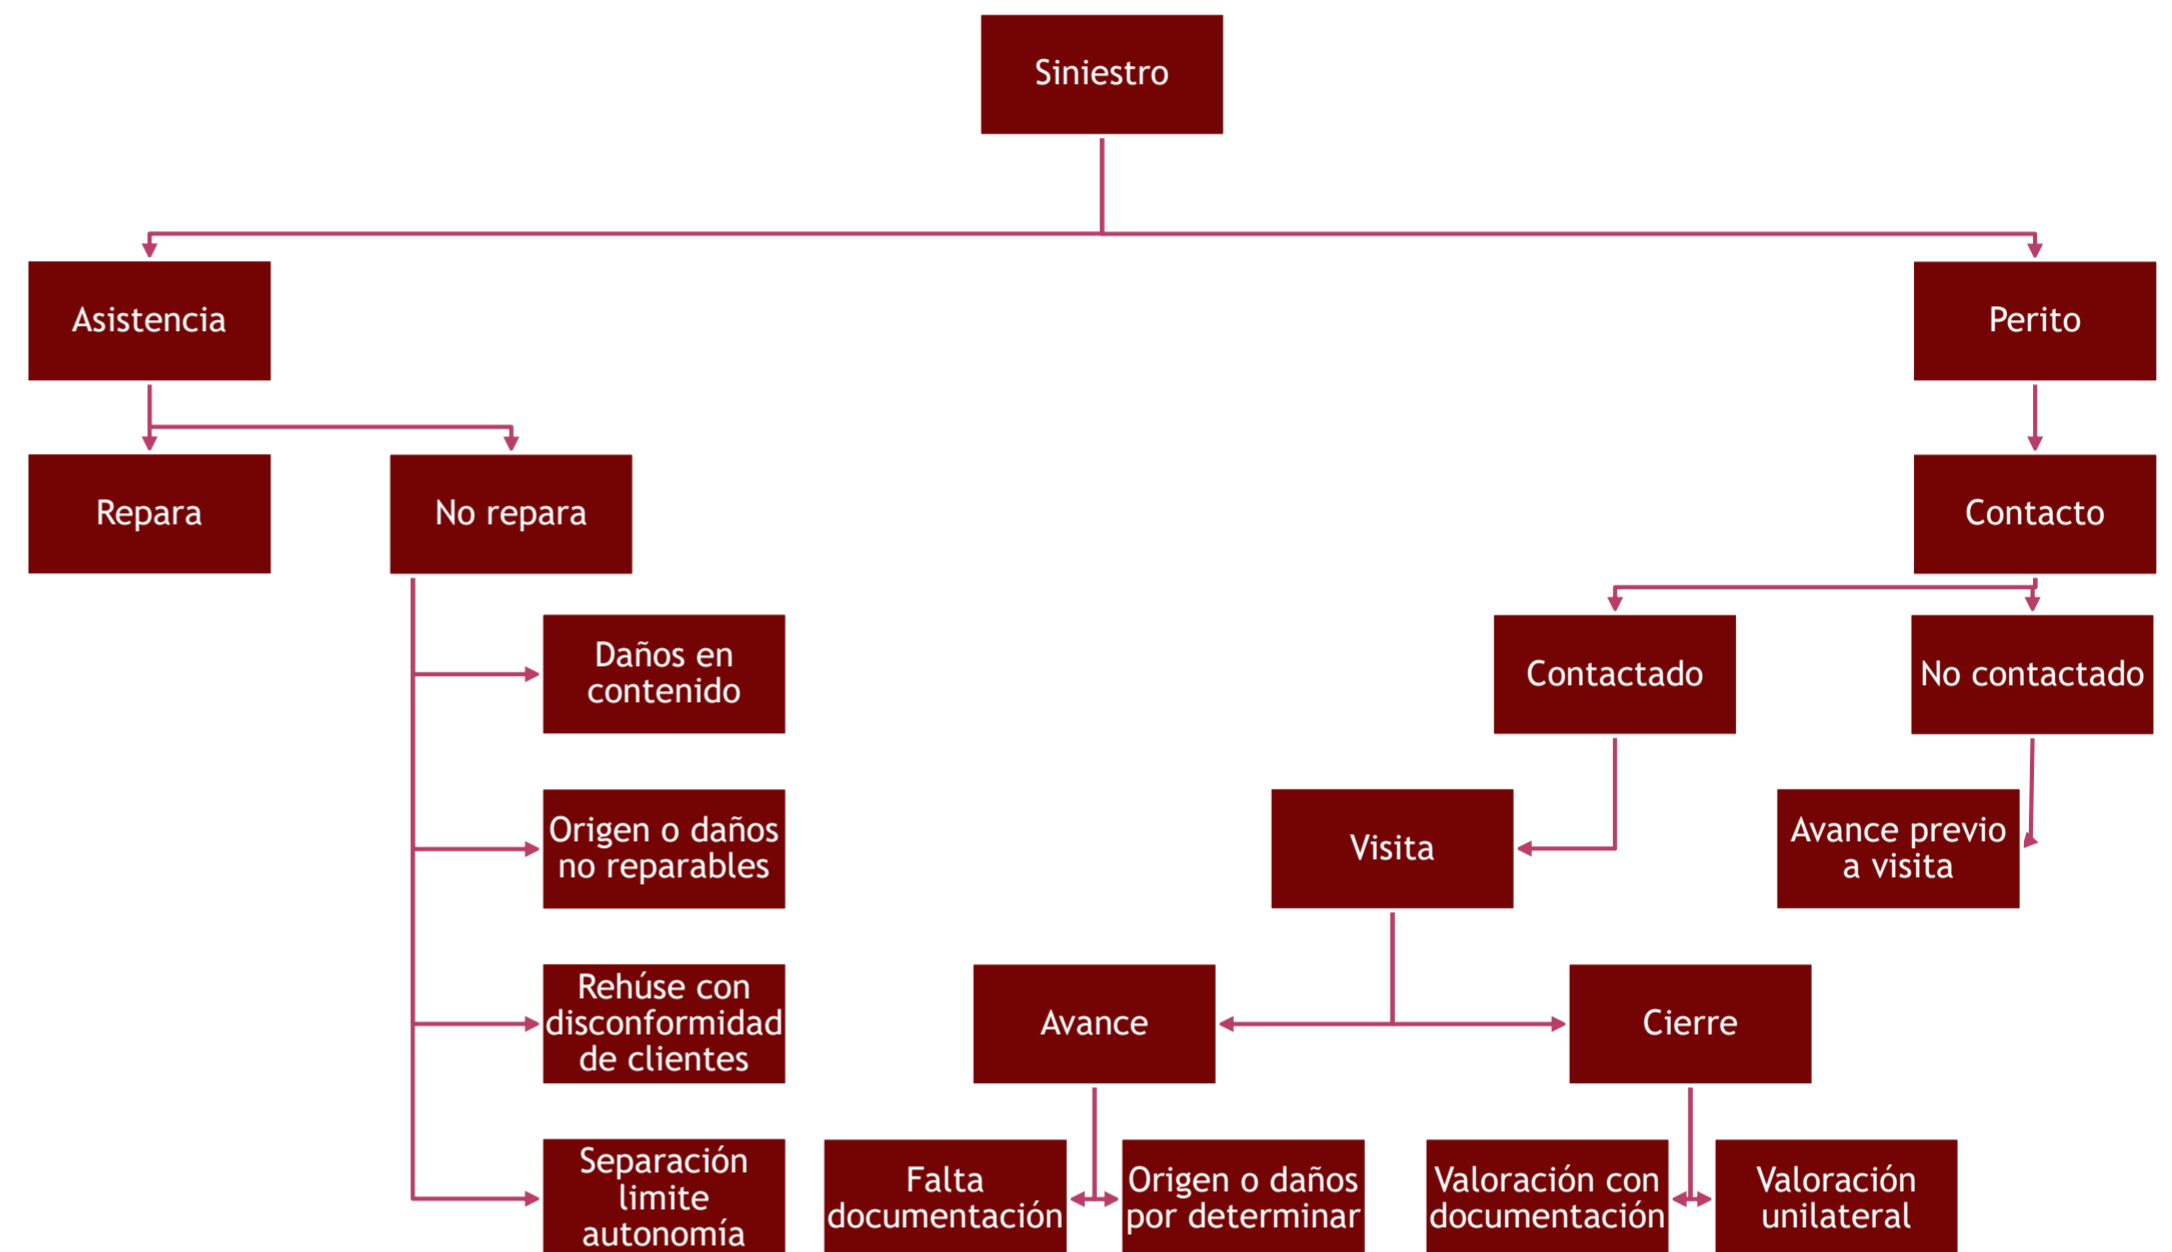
Siniestro

Asistencia

Perito

Repara

No repara

Contacto

Daños en contenido

Contactado

No contactado

Origen o daños no reparables

Visita

Avance previo a visita

Rehúse con disconformidad de clientes

Avance

Cierre

Separación limite autonomía

Falta documentación

Origen o daños por determinar

Valoración con documentación

Valoración unilateral